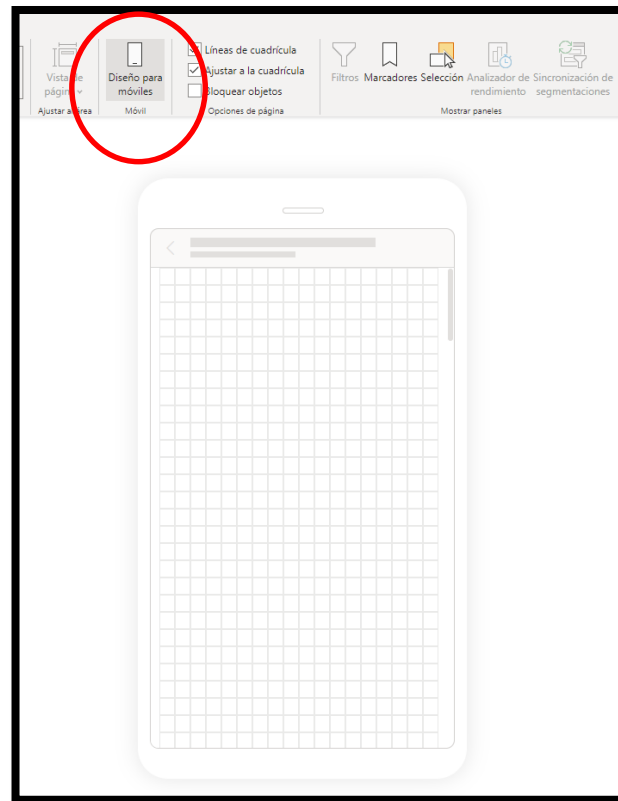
Vista de página

Ajustar al área

Diseño para móviles

Móvil

Líneas de cuadrícula

Ajustar a la cuadrícula

Bloquear objetos

Opciones de página

Filtros

Marcadores

Selección

Analizador de rendimiento

Sincronización de segmentaciones

Mostrar paneles